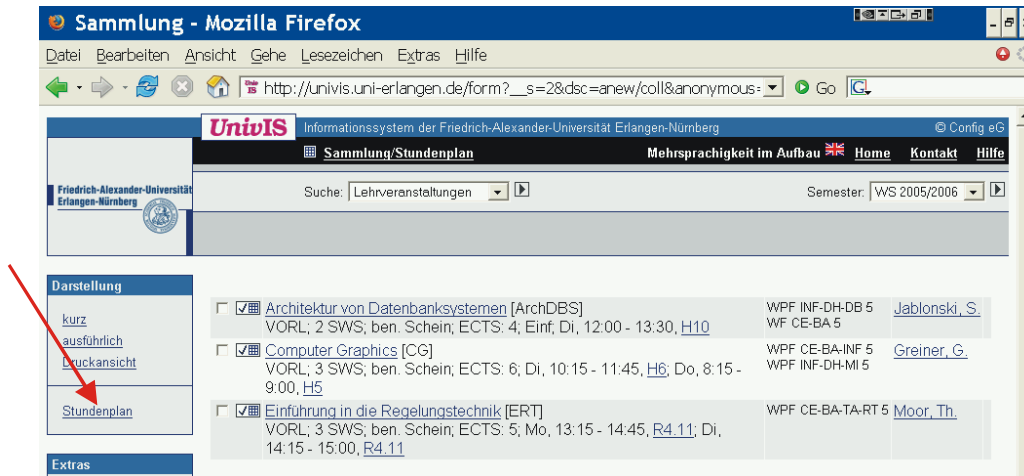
Sammlung - Mozilla Firefox

Datei Bearbeiten Ansicht Gehe Lesezeichen Extras Hilfe

http://univis.uni-erlangen.de/form?__s=2&dsc=anew/coll&anonymous= Go

UnivIS Informationssystem der Friedrich-Alexander-Universität Erlangen-Nürnberg © Config eG

Sammlung/Stundenplan Mehrsprachigkeit im Aufbau Home Kontakt Hilfe

Friedrich-Alexander-Universität Erlangen-Nürnberg

Suche: Lehrveranstaltungen

Semester: WS 2005/2006

Darstellung

kurz
ausführlich
Druckansicht

Stundenplan

Extras

| | |
|---|---|
| Architektur von Datenbanksystemen [ArchDBS] VORL; 2 SWS; ben. Schein; ECTS: 4; Einf; Di, 12:00 - 13:30, H10 | WPF INF-DH-DB 5 WF CE-BA 5 | Jablonski, S. |
| Computer Graphics [CG] VORL; 3 SWS; ben. Schein; ECTS: 6; Di, 10:15 - 11:45, H6; Do, 8:15 - 9:00, H5 | WPF CE-BA-INF 5 WPF INF-DH-MI 5 | Greiner, G. |
| Einführung in die Regelungstechnik [ERT] VORL; 3 SWS; ben. Schein; ECTS: 5; Mo, 13:15 - 14:45, R4.11; Di, 14:15 - 15:00, R4.11 | WPF CE-BA-TA-RT 5 | Moor, Th. |